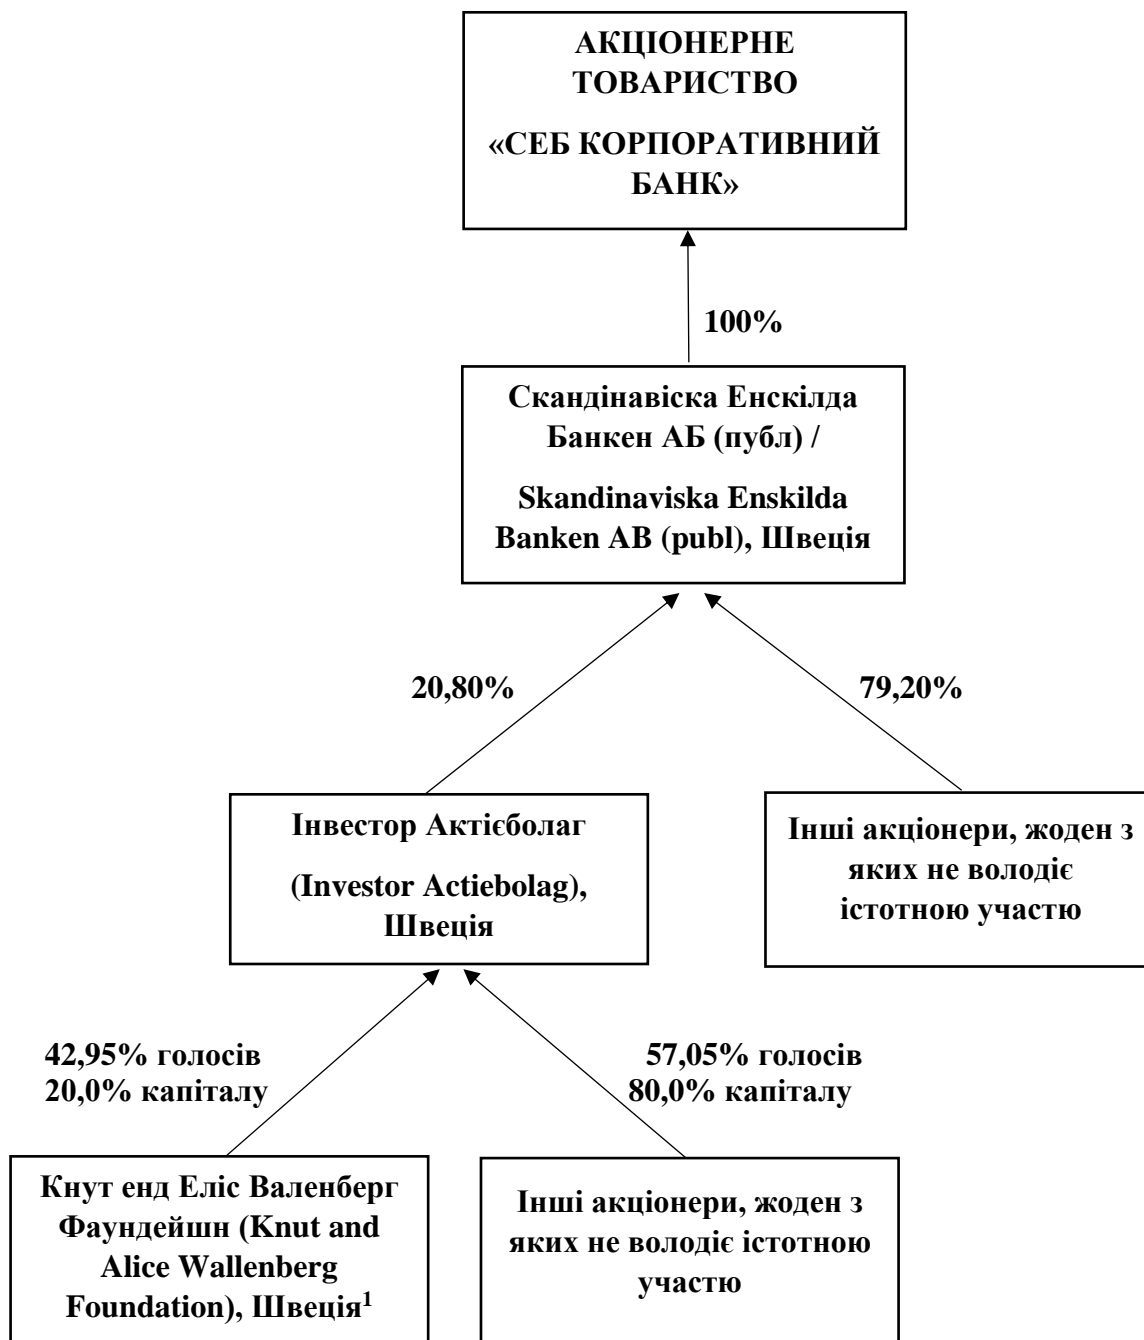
АКЦІОНЕРНЕ ТОВАРИСТВО

«СЕБ КОРПОРАТИВНИЙ БАНК»

100%

Скандінавіска Енскілда Банкен АБ (публ) /

Skandinaviska Enskilda Banken AB (publ), Швеція

20,80%

79,20%

Інвестор Актієболаг

(Investor Actiebolag), Швеція

Інші акціонери, жоден з яких не володіє істотною участю

42,95% голосів
20,0% капіталу

57,05% голосів
80,0% капіталу

Кнут енд Еліс Валенберг Фаундейшн (Knut and Alice Wallenberg Foundation), Швеція$^1$

Інші акціонери, жоден з яких не володіє істотною участю